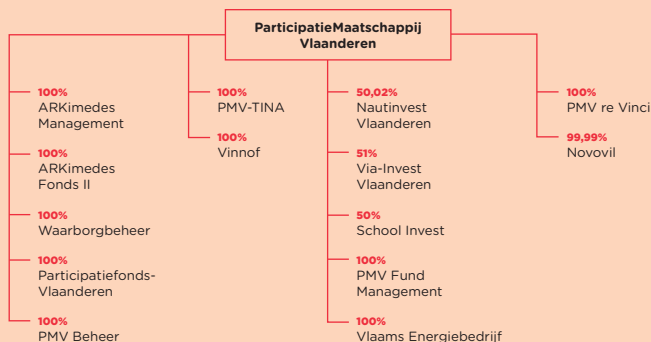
ParticipatieMaatschappij Vlaanderen

100%
ARKimedes Management

100%
ARKimedes Fonds II

100%
Waarborgbeheer

100%
Participatiefonds-Vlaanderen

100%
PMV Beheer

100%
PMV-TINA

100%
Vinnof

50,02%
Nautinvest Vlaanderen

51%
Via-Invest Vlaanderen

50%
School Invest

100%
PMV Fund Management

100%
Vlaams Energiebedrijf

100%
PMV re Vinci

99,99%
Novovil